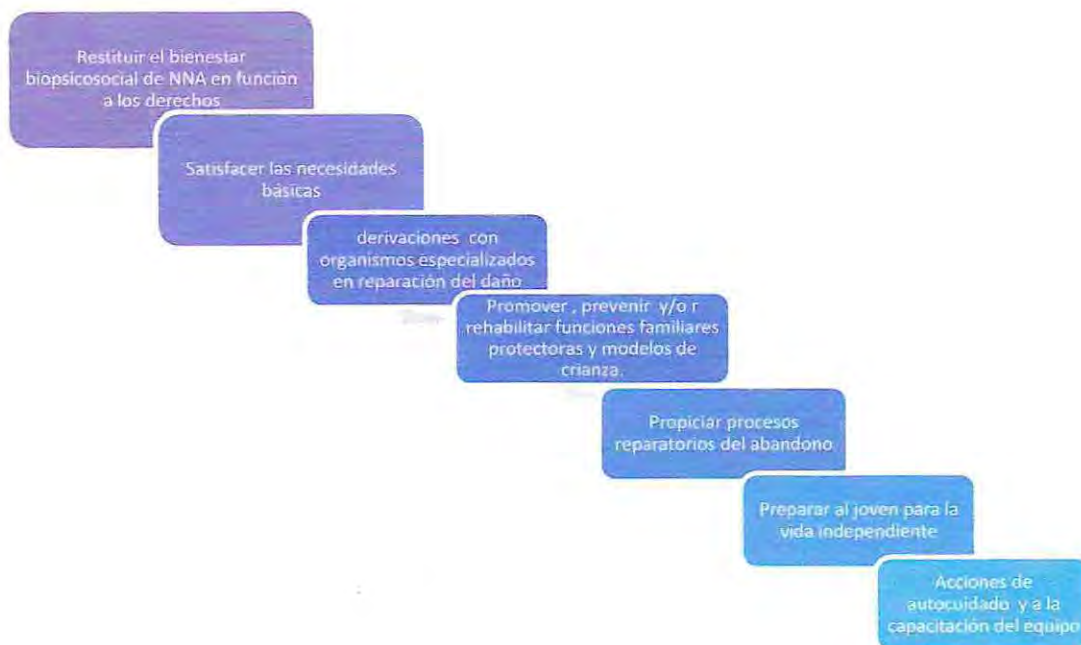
Restituir el bienestar biopsicosocial de NNA en función a los derechos

Satisfacer las necesidades básicas

derivaciones con organismos especializados en reparación del daño

Promover , prevenir y/o r rehabilitar funciones familiares protectoras y modelos de crianza.

Propiciar procesos reparatorios del abandono

Preparar al joven para la vida independiente

Acciones de autocuidado y a la capacitación del equipo